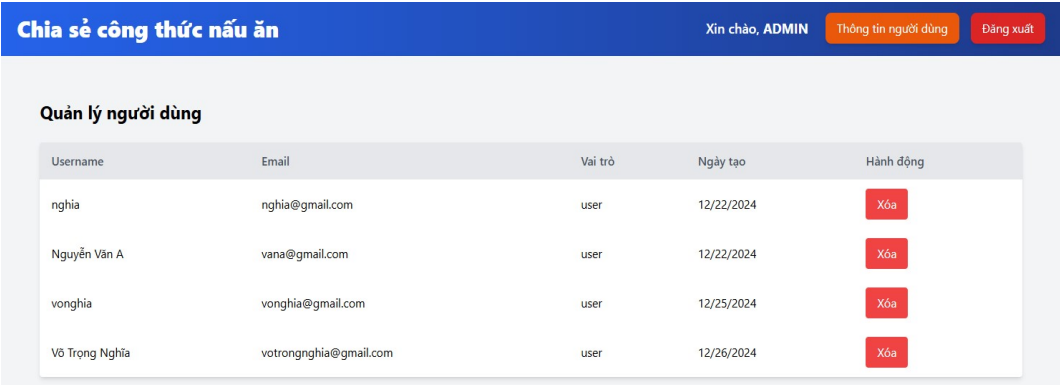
Chia sẻ công thức nấu ăn

Xin chào, ADMIN

Thông tin người dùng

Đăng xuất

Quản lý người dùng

| Username | Email | Vai trò | Ngày tạo | Hành động |
|---|---|---|---|---|
| nghia | nghia@gmail.com | user | 12/22/2024 | Xóa |
| Nguyễn Văn A | vana@gmail.com | user | 12/22/2024 | Xóa |
| vonghia | vonghia@gmail.com | user | 12/25/2024 | Xóa |
| Võ Trọng Nghĩa | votrongnghia@gmail.com | user | 12/26/2024 | Xóa |